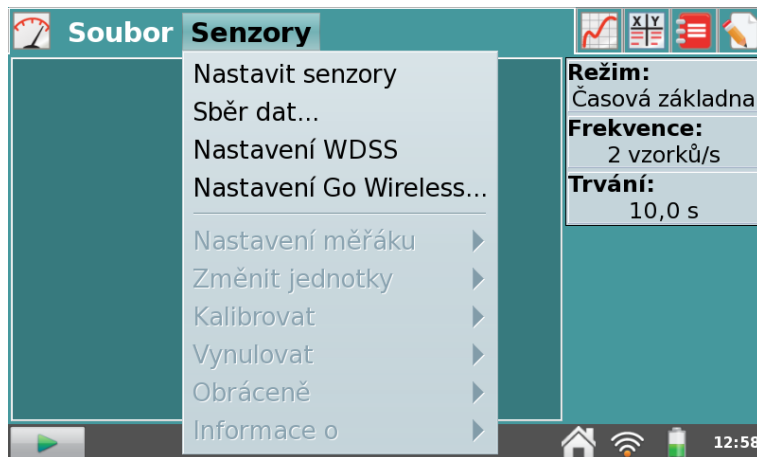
Soubor Senzory

Nastavit senzory
Sběr dat...
Nastavení WDSS
Nastavení Go Wireless...
Nastavení měřáku
Změnit jednotky
Kalibrovat
Vynulovat
Obráceně
Informace o

X Y

Režim:
Časová základna
Frekvence:
2 vzorků/s
Trvání:
10,0 s

12:58